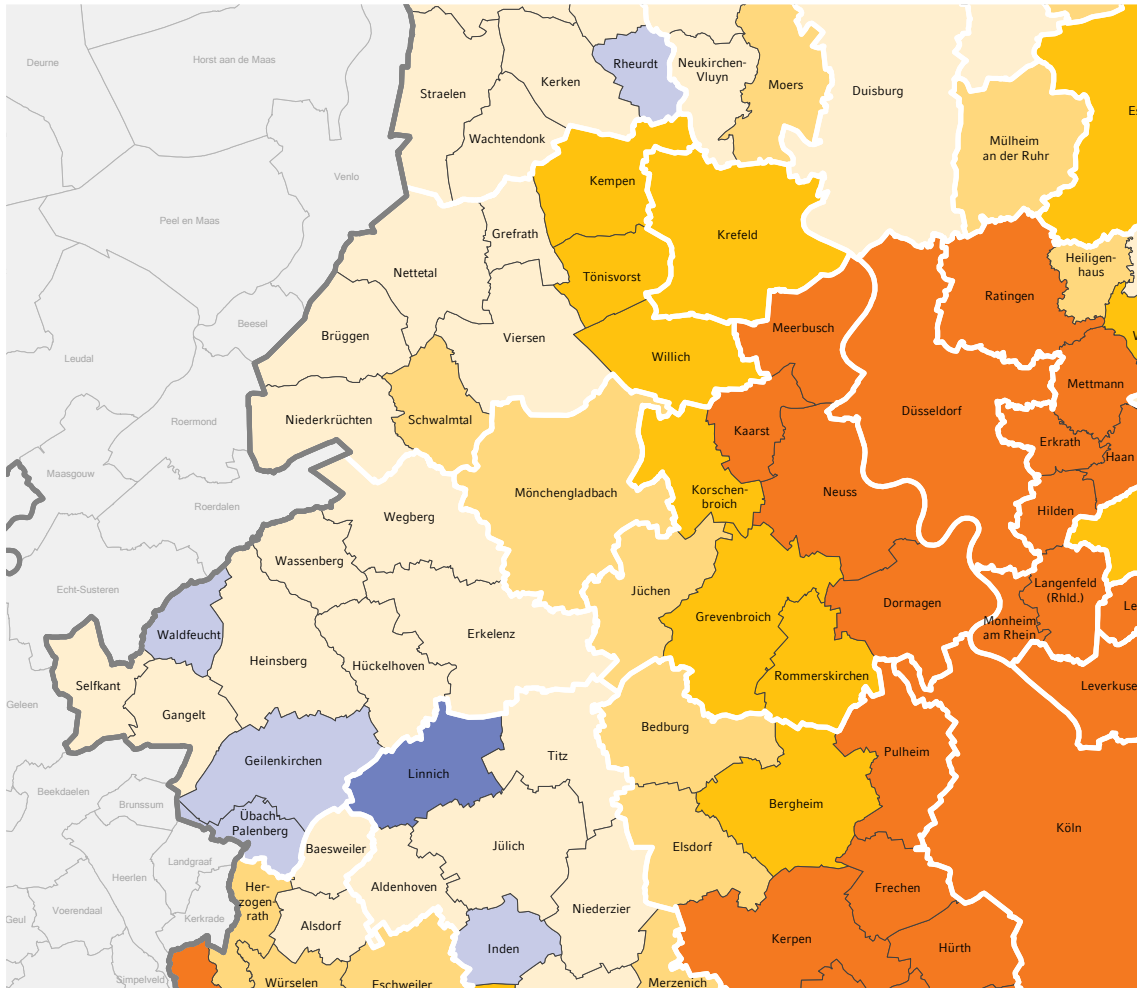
Deurne
Horst aan de Maas
Straelen
Kerken
Rheurdt
Neukirchen-Vluyn
Moers
Duisburg
Wachtendonk
Mülheim an der Ruhr
Venlo
Kempen
Krefeld
Peel en Maas
Grefrath
Heiligenhaus
Tönisvorst
Nettetal
Ratingen
Beesel
Meerbusch
Brüggen
Viersen
Leudal
Willich
Mettmann
Roermond
Niederkrüchten
Schwalmtal
Düsseldorf
Kaarst
Erkrath
Haan
Maasgouw
Mönchengladbach
Korschenbroich
Neuss
Roerdalen
Hilden
Wegberg
Wassenberg
Langenfeld (Rhld.)
Echt-Susteren
Jüchen
Dormagen
Grevenbroich
Monheim am Rhein
Waldfeucht
Erkelenz
Heinsberg
Hückelhoven
Rommerskirchen
Selfkant
Leverkuse
Gangelt
Geleen
Bedburg
Pulheim
Geilenkirchen
Linnich
Titz
Beekdaelen
Brunssum
Bergheim
Übach-Palenberg
Köln
Baesweiler
Jülich
Elsdorf
Landgraaf
Heerlen
Frechen
Aldenhoven
Voerendaal
Herzogenrath
Niederzier
Kerkrade
Alsdorf
Geul
Kerpen
Inden
Hürth
Simpelveld
Würselen
Eschweiler
Merzenich